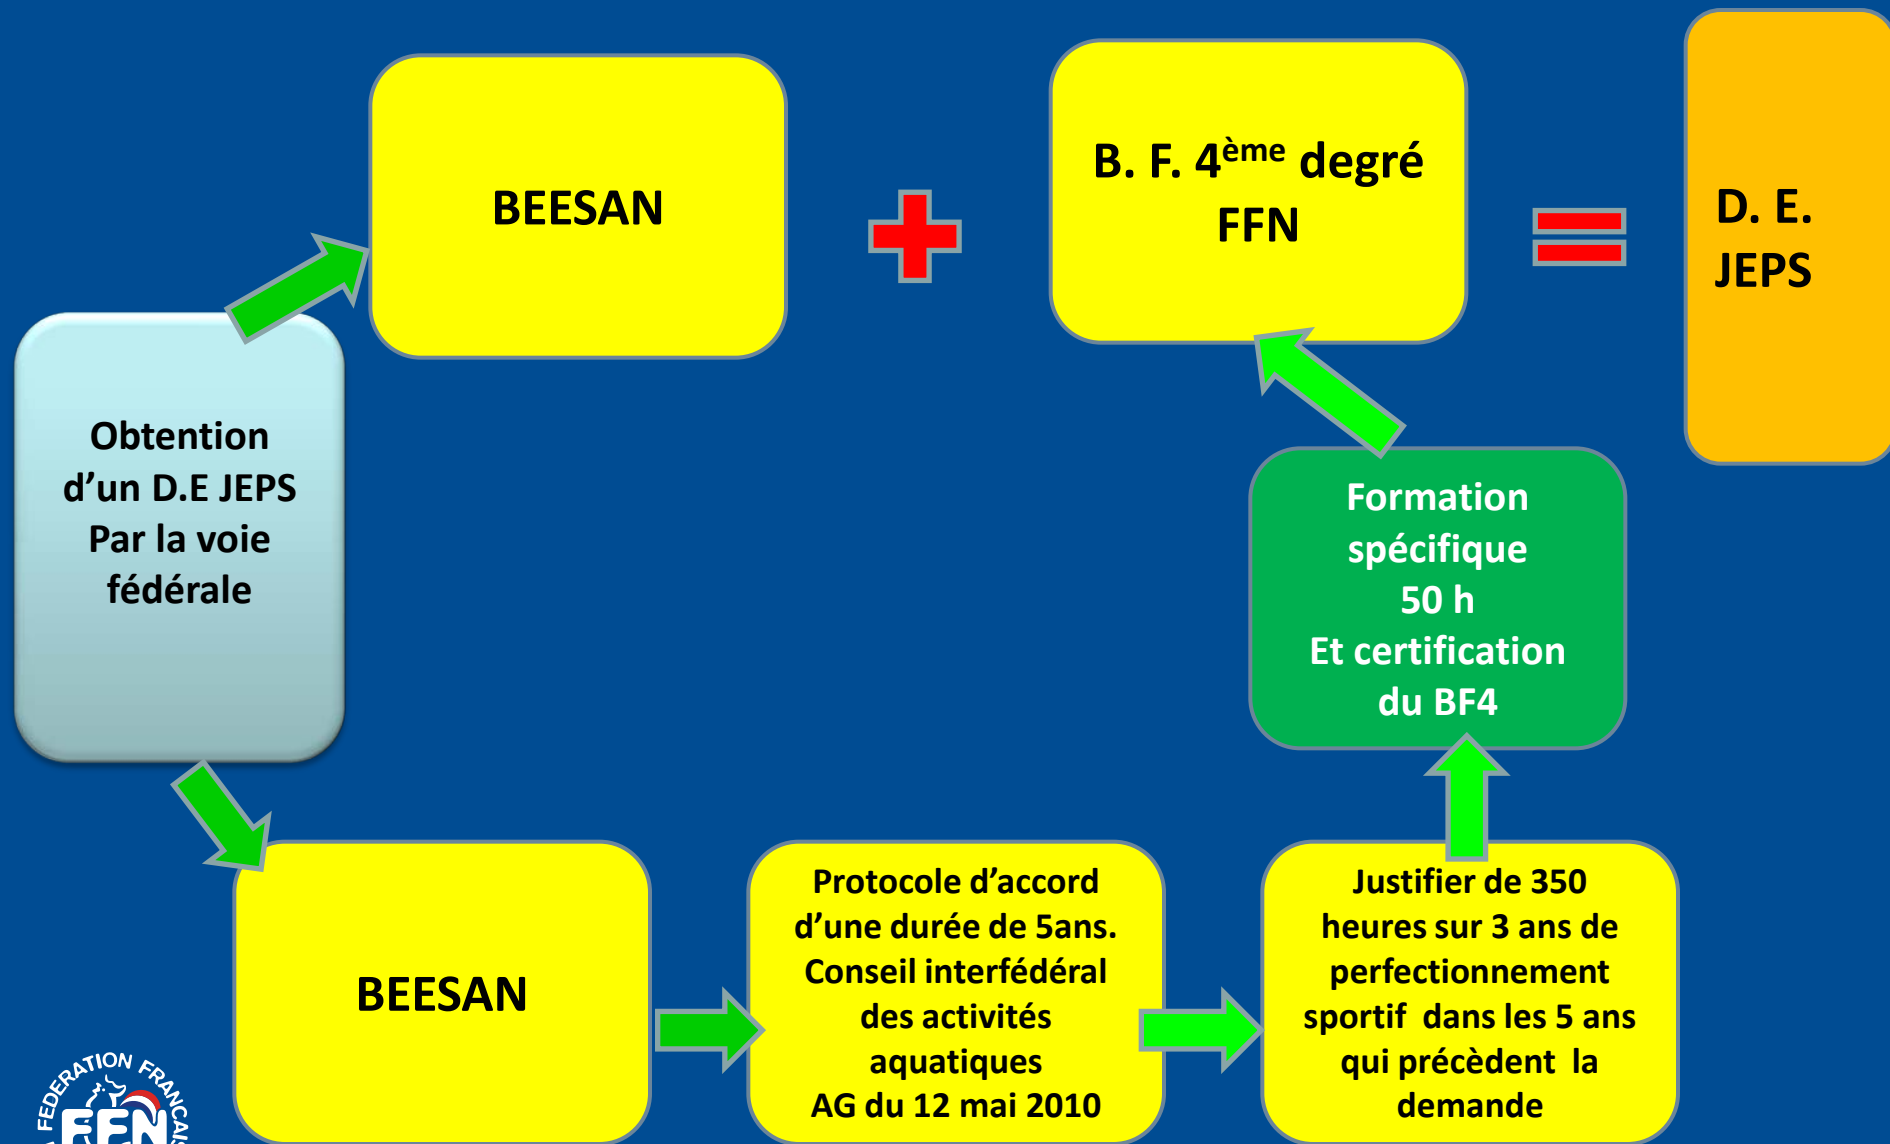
BEESAN

B. F. 4$^{ème}$ degré FFN

D. E. JEPS

Obtention d’un D.E JEPS Par la voie fédérale

Formation spécifique 50 h Et certification du BF4

BEESAN

Protocole d’accord d’une durée de 5ans. Conseil interfédéral des activités aquatiques AG du 12 mai 2010

Justifier de 350 heures sur 3 ans de perfectionnement sportif dans les 5 ans qui précèdent la demande

FEDERATION FRANÇAISE
FFN